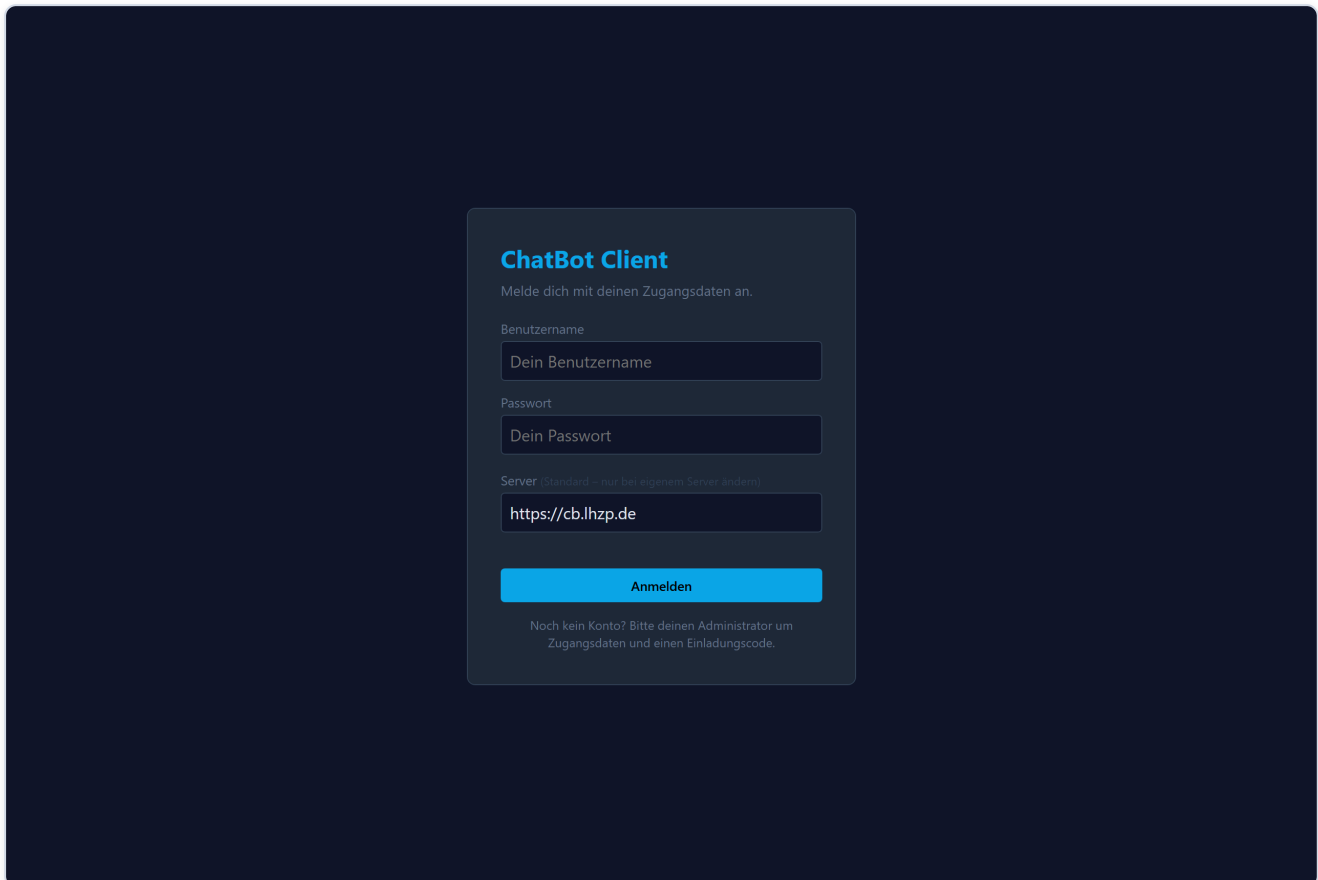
ChatBot Client

Melde dich mit deinen Zugangsdaten an.

Benutzername

Dein Benutzername

Passwort

Dein Passwort

Server (Standard – nur bei eigenem Server ändern)

https://cb.lhzp.de

Anmelden

Noch kein Konto? Bitte deinen Administrator um Zugangsdaten und einen Einladungscode.